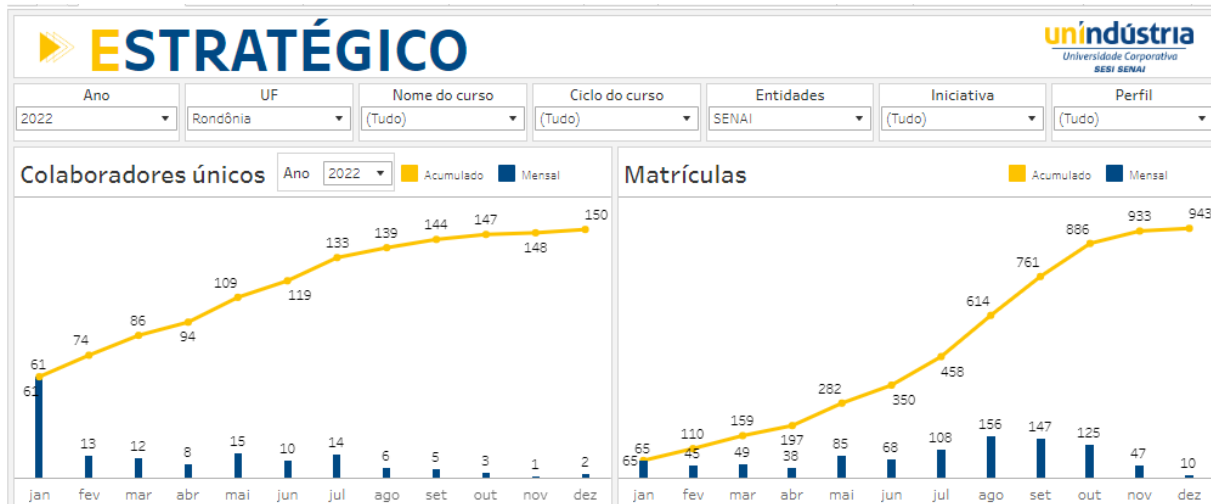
ESTRATÉGICO

unindústria
Universidade Corporativa
SESI SENAI

| Ano | UF | Nome do curso | Ciclo do curso | Entidades | Iniciativa | Perfil |
|---|---|---|---|---|---|---|
| 2022 | Rondônia | (Tudo) | (Tudo) | SENAI | (Tudo) | (Tudo) |

Colaboradores únicos
Ano 2022
Acumulado Mensal

61 74 86 94 109 119 133 139 144 147 148 150
61 13 12 8 15 10 14 6 5 3 1 2
jan fev mar abr mai jun jul ago set out nov dez

Matrículas
Acumulado Mensal

65 110 159 197 282 350 458 614 761 886 933 943
65 45 49 38 85 68 108 156 147 125 47 10
jan fev mar abr mai jun jul ago set out nov dez